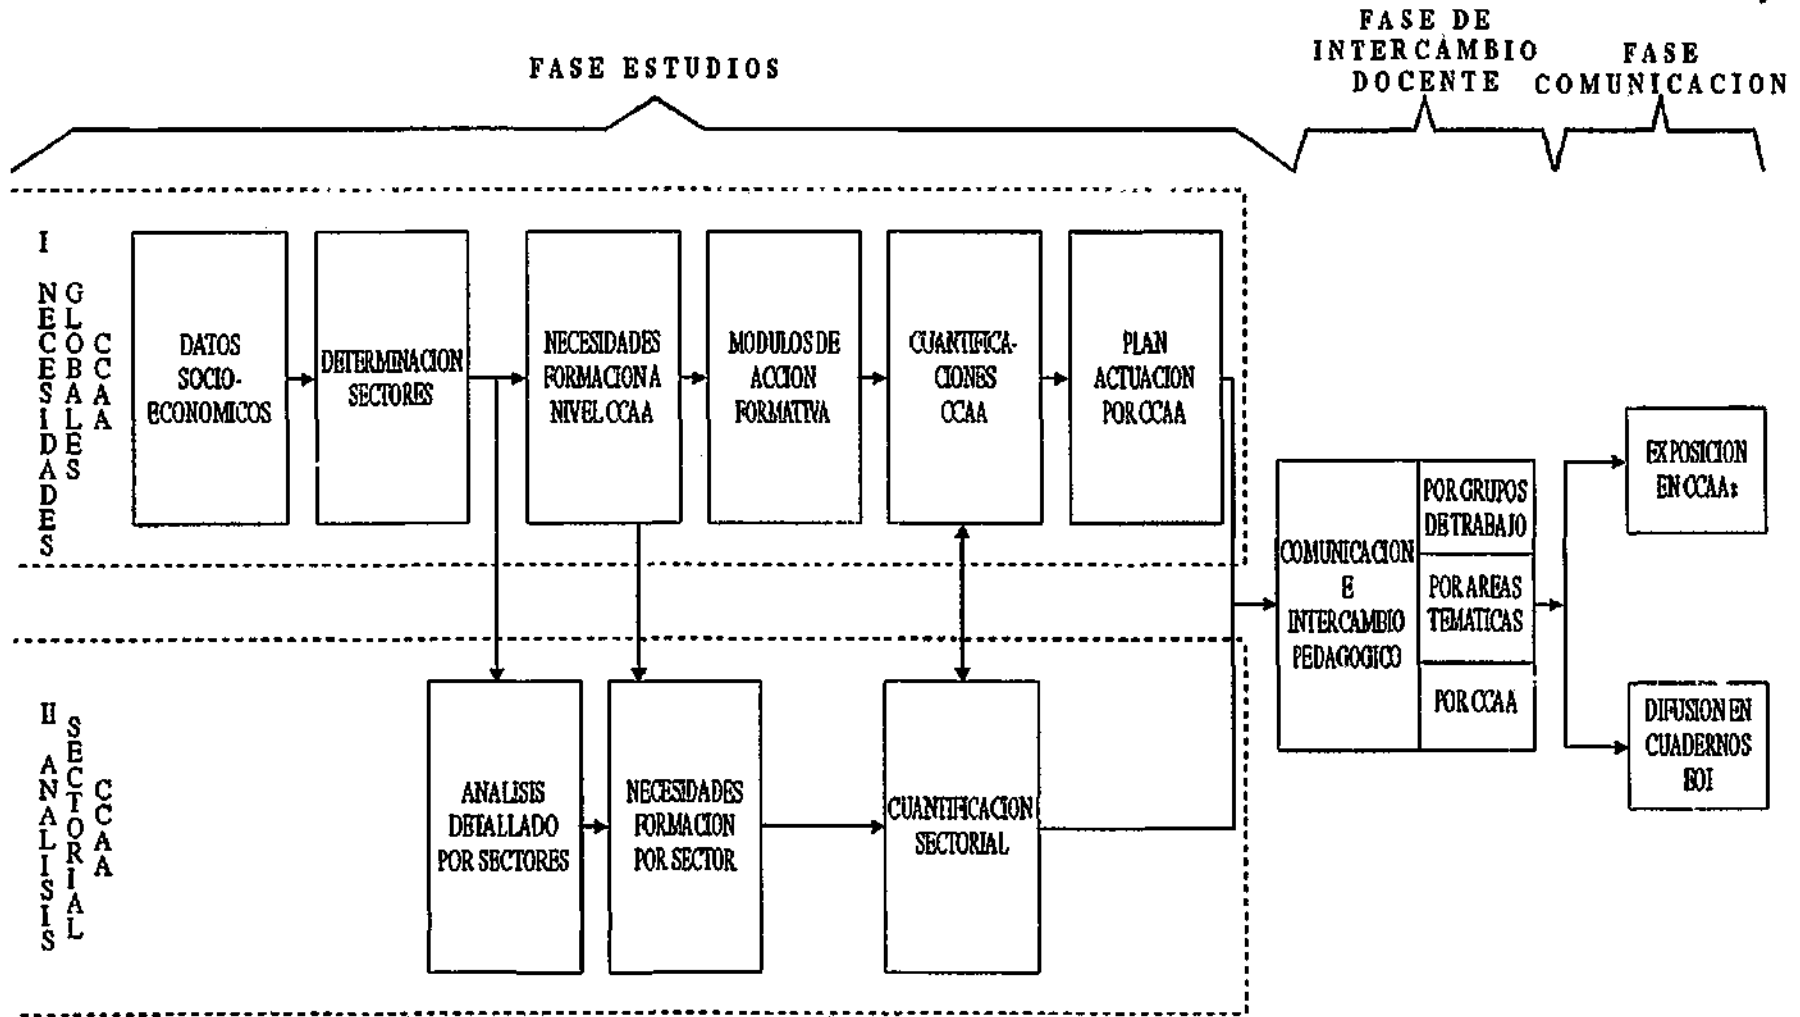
FASE ESTUDIOS

FASE DE INTERCAMBIO DOCENTE

FASE COMUNICACION

I NECESIDADES GLOBALES CCAA

DATOS SOCIO-ECONOMICOS

DETERMINACION SECTORES

NECESIDADES FORMACION A NIVEL CCAA

MODULOS DE ACCION FORMATIVA

CUANTIFICA-CIONES CCAA

PLAN ACTUACION POR CCAA

II ANALISIS SECTORIAL CCAA

ANALISIS DETALLADO POR SECTORES

NECESIDADES FORMACION POR SECTOR

CUANTIFICACION SECTORIAL

COMUNICACION E INTERCAMBIO PEDAGOGICO

POR GRUPOS DE TRABAJO

POR AREAS TEMATICAS

POR CCAA

EXPOSICION EN CCAA:

DIFUSION EN CUADERNOS EOI